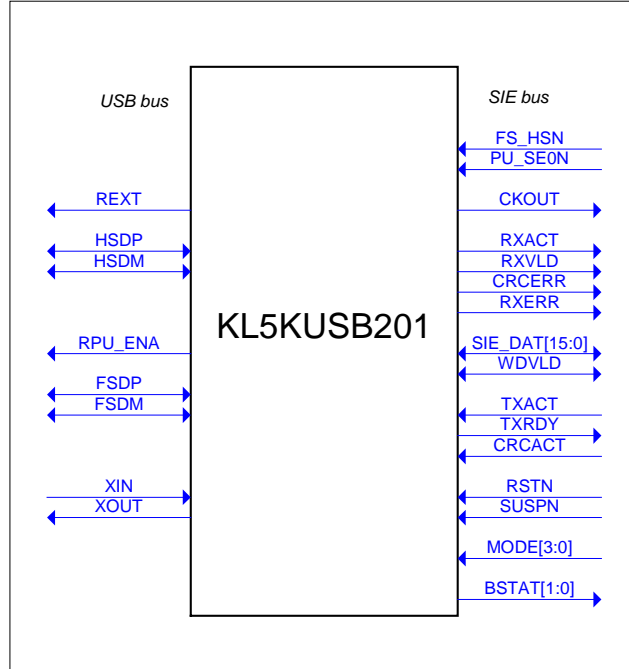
USB bus

SIE bus

KL5KUSB201

REXT

HSDP

HSDM

RPU_ENA

FSDP

FSDM

XIN

XOUT

FS_HSN

PU_SE0N

CKOUT

RXACT

RXVLD

CRCERR

RXERR

SIE_DAT[15:0]

WDVLD

TXACT

TXRDY

CRCACT

RSTN

SUSPN

MODE[3:0]

BSTAT[1:0]